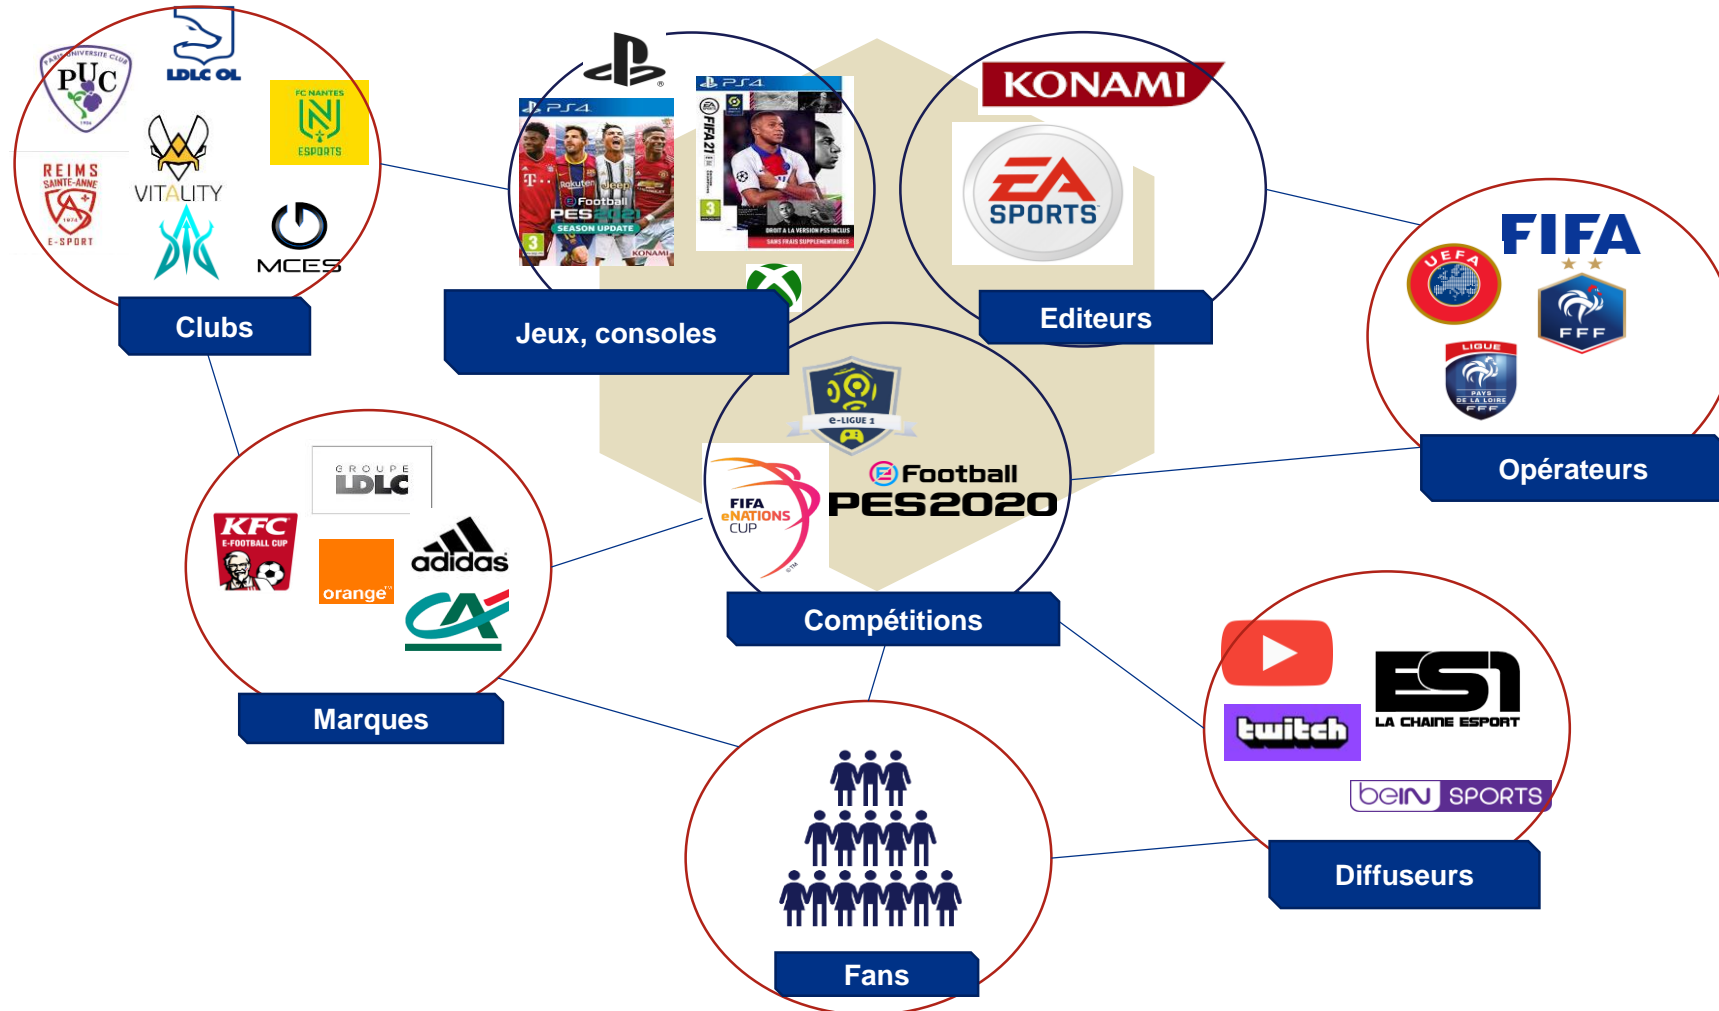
PUC
LDLC OL
FC NANTES ESPORTS
REIMS SAINTE-ANNE E-SPORT
VITALITY
MCES
Clubs

PS4
PES 2021 SEASON UPDATE
FIFA 21
Jeux, consoles

KONAMI
EA SPORTS
Editeurs

FIFA
UEFA
FFF
LIGUE PAYS DE LA LOIRE
Opérateurs

e-LIGUE 1
FIFA eNATIONS CUP
eFootball PES2020
Compétitions

GROUPE LDLC
KFC E-FOOTBALL CUP
orange
adidas
Marques

Fans

twitch
ES1 LA CHAINE ESPORT
beIN SPORTS
Diffuseurs